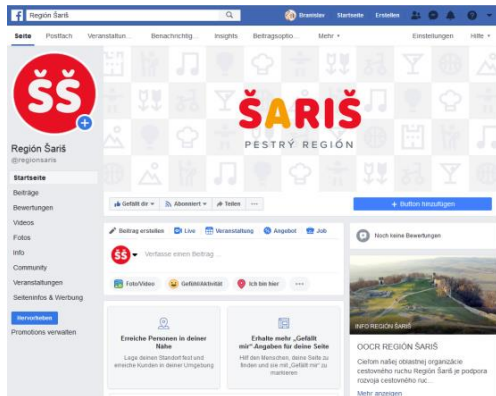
Región Šariš

Branislav Startseite Erstellen

Seite Postfach Veranstaltun... Benachrichtig... Insights Beitragsoptio... Mehr ▾ Einstellungen Hilfe ▾

ŠŠ

ŠARIŠ
PESTRÝ REGIÓN

Región Šariš
@regionsaris

Startseite
Beiträge
Bewertungen
Videos
Fotos
Info
Community
Veranstaltungen
Seiteninfos & Werbung

Hervorheben

Promotions verwalten

Gefällt dir ▾ Abonniert ▾ Teilen ···

+ Button hinzufügen

Beitrag erstellen Live Veranstaltung Angebot Job

Verfasse einen Beitrag ...

Foto/Video Gefühl/Aktivität Ich bin hier ···

Erreiche Personen in deiner Nähe
Lege deinen Standort fest und erreiche Kunden in deiner Umgebung

Erhalte mehr „Gefällt mir"-Angaben für deine Seite
Hilf den Menschen, deine Seite zu finden und sie mit „Gefällt mir" zu markieren

Noch keine Bewertungen

INFO REGIÓN ŠARIŠ

OOCR REGIÓN ŠARIŠ

Cieľom našej oblastnej organizácie cestovného ruchu Región Šariš je podpora rozvoja cestovného ruc...

Mehr anzeigen